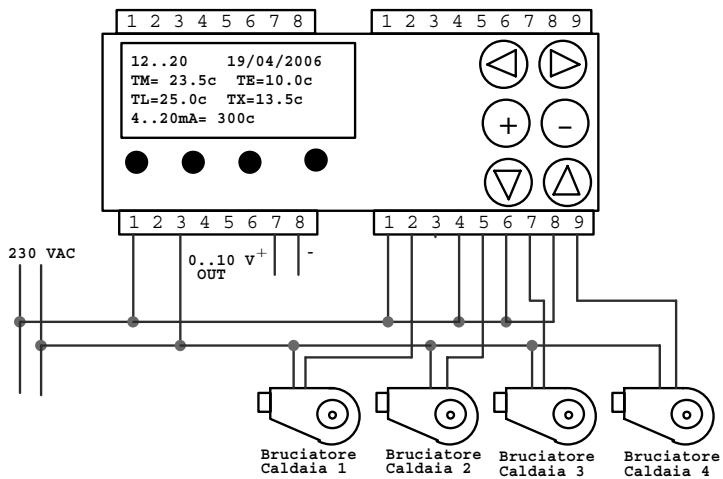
1 2 3 4 5 6 7 8

1 2 3 4 5 6 7 8 9

12..20 19/04/2006
TM= 23.5c TE=10.0c
TL=25.0c TX=13.5c
4..20mA= 300c

+ –

1 2 3 4 5 6 7 8

1 2 3 4 5 6 7 8 9

230 VAC

0..10 V$^+$ -
OUT

Bruciatore Caldaia 1

Bruciatore Caldaia 2

Bruciatore Caldaia 3

Bruciatore Caldaia 4